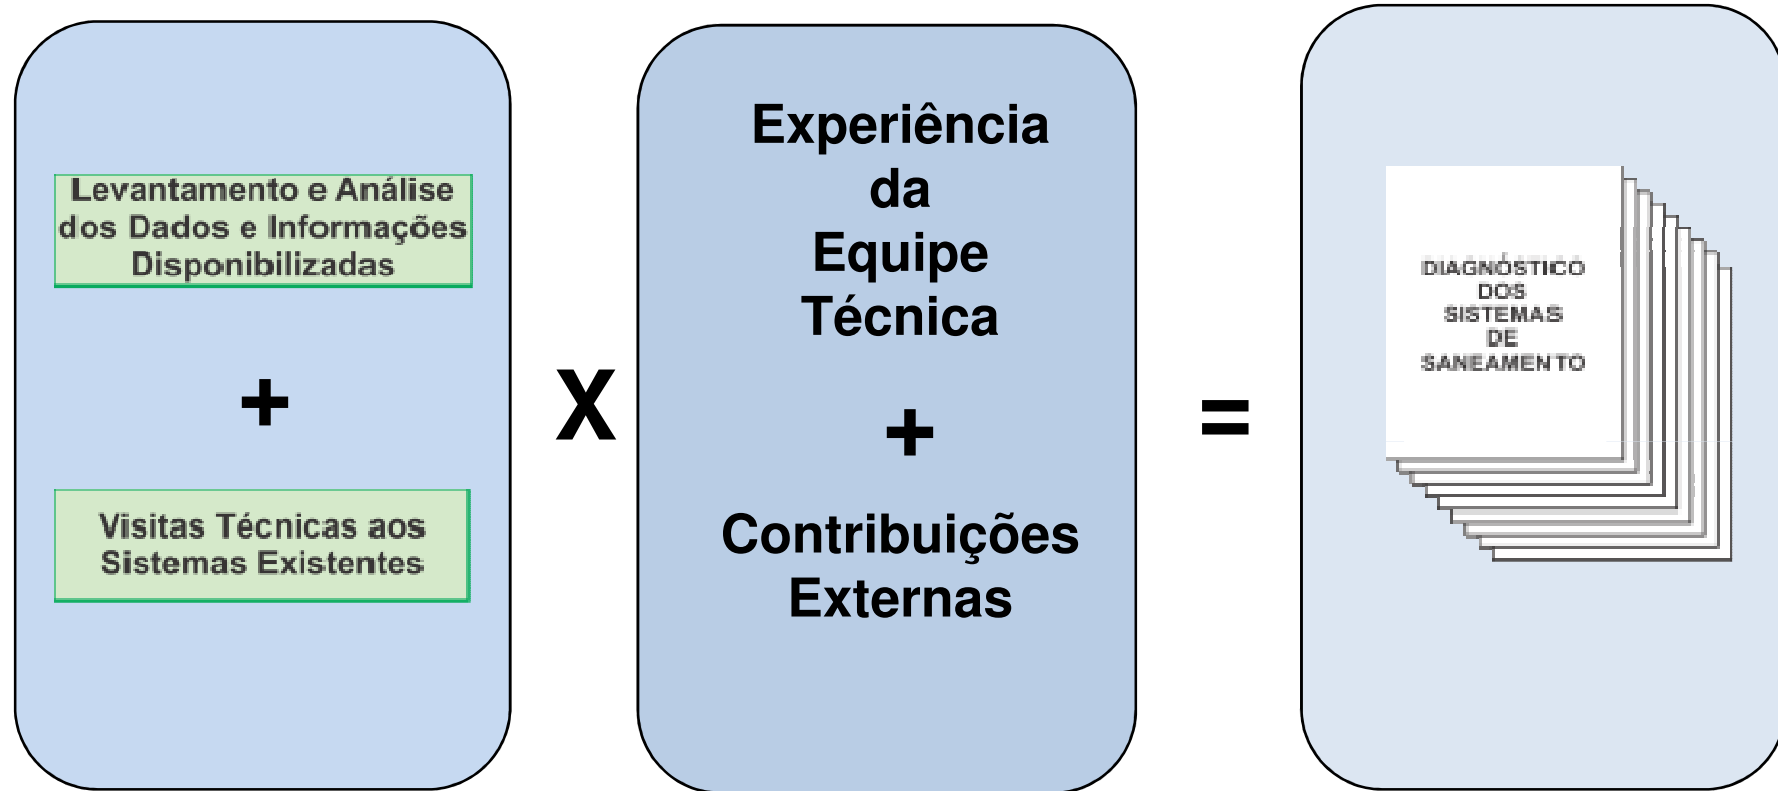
Levantamento e Análise dos Dados e Informações Disponibilizadas

+

Visitas Técnicas aos Sistemas Existentes

X

Experiência da Equipe Técnica

+

Contribuições Externas

=

DIAGNÓSTICO DOS SISTEMAS DE SANEAMENTO